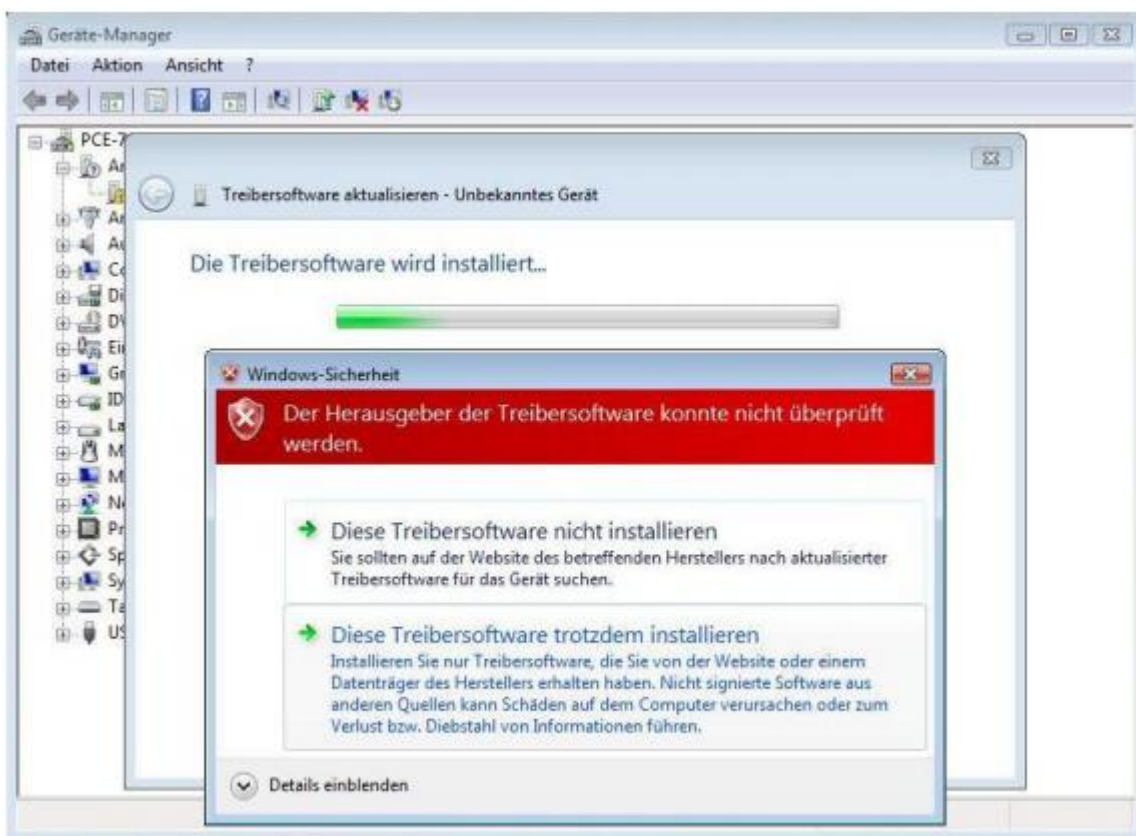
Geräte-Manager

Datei Aktion Ansicht ?

PCE-7
Ar
Ar
Ac
Cc
Di
DV
Ei
Gr
ID
La
M
M
Ne
Pr
Sp
Sy
Ta
US

Treibersoftware aktualisieren - Unbekanntes Gerät

Die Treibersoftware wird installiert...

Windows-Sicherheit

Der Herausgeber der Treibersoftware konnte nicht überprüft werden.

Diese Treibersoftware nicht installieren
Sie sollten auf der Website des betreffenden Herstellers nach aktualisierter Treibersoftware für das Gerät suchen.

Diese Treibersoftware trotzdem installieren
Installieren Sie nur Treibersoftware, die Sie von der Website oder einem Datenträger des Herstellers erhalten haben. Nicht signierte Software aus anderen Quellen kann Schäden auf dem Computer verursachen oder zum Verlust bzw. Diebstahl von Informationen führen.

Details einblenden